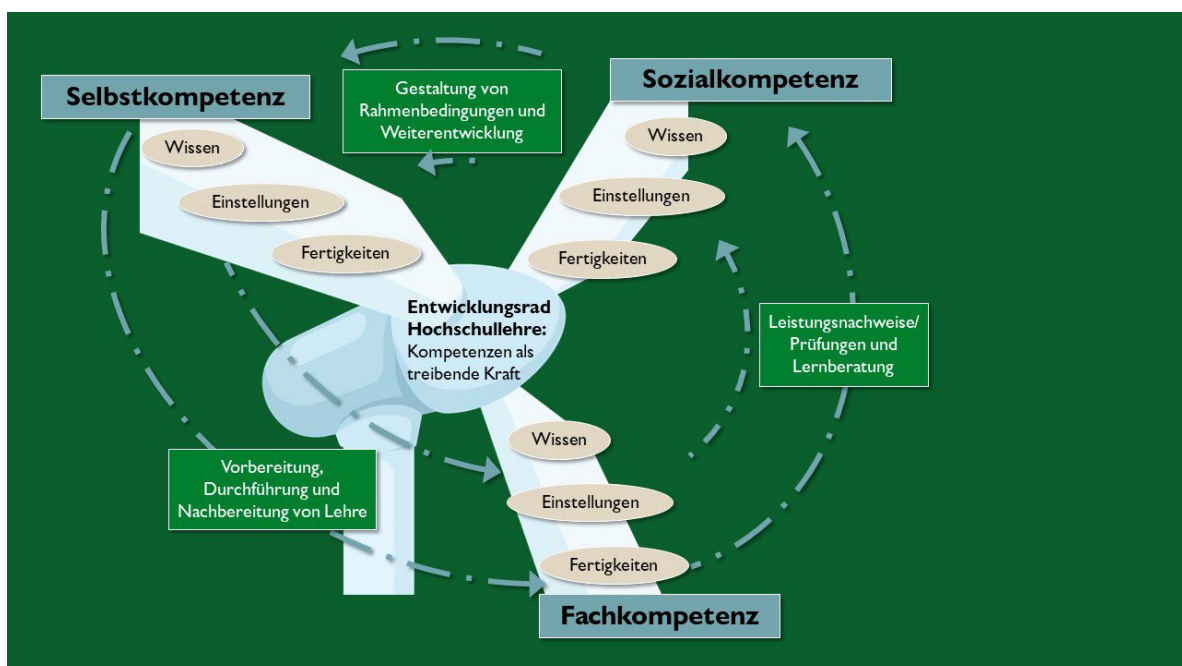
Selbstkompetenz

Gestaltung von Rahmenbedingungen und Weiterentwicklung

Sozialkompetenz

Wissen

Einstellungen

Fertigkeiten

Wissen

Einstellungen

Fertigkeiten

Entwicklungsrad Hochschullehre: Kompetenzen als treibende Kraft

Leistungsnachweise/ Prüfungen und Lernberatung

Wissen

Einstellungen

Fertigkeiten

Vorbereitung, Durchführung und Nachbereitung von Lehre

Fachkompetenz